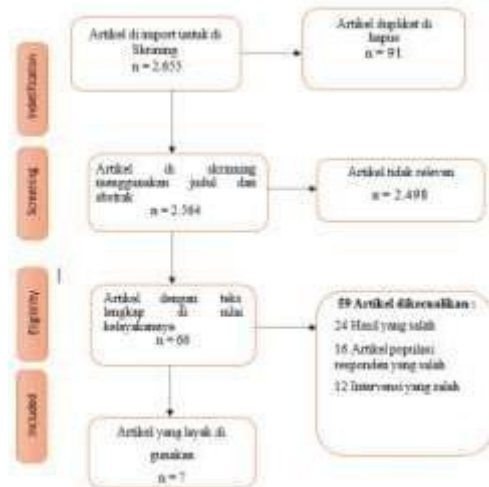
Identification

Artikel di import untuk di Skrining
n = 2.655

Artikel duplikat di hapus
n = 91

Screening

Artikel di skrining menggunakan judul dan abstrak
n = 2.564

Artikel tidak relevan
n = 2.498

Eligibility

Artikel dengan teks lengkap di nilai kelayakannya
n = 66

59 Artikel dikecualikan :

24 Hasil yang salah

16 Artikel populasi responden yang salah

12 Intervensi yang salah

Included

Artikel yang layak di gunakan
n = 7